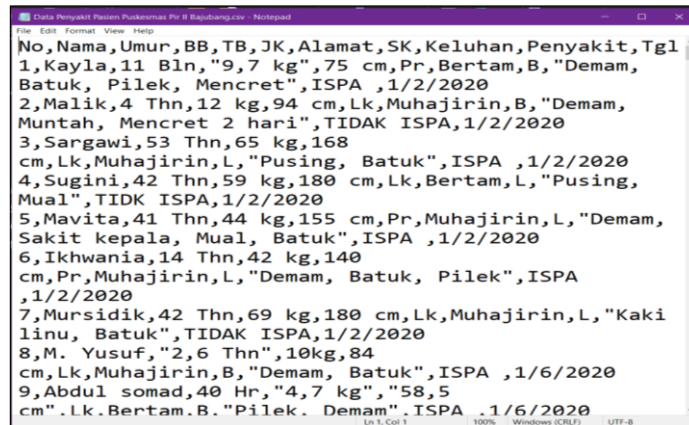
Data Penyakit Pasien Puskesmas Pir II Bajubang.csv - Notepad
File Edit Format View Help
No,Nama,Umur,BB,TB,JK,Alamat,SK,Keluhan,Penyakit,Tgl
1,Kayla,11 Bln,"9,7 kg",75 cm,Pr,Bertam,B,"Demam, Batuk, Pilek, Mencret",ISPA ,1/2/2020
2,Malik,4 Thn,12 kg,94 cm,Lk,Muhajirin,B,"Demam, Muntah, Mencret 2 hari",TIDAK ISPA,1/2/2020
3,Sargawi,53 Thn,65 kg,168 cm,Lk,Muhajirin,L,"Pusing, Batuk",ISPA ,1/2/2020
4,Sugini,42 Thn,59 kg,180 cm,Lk,Bertam,L,"Pusing, Mual",TIDK ISPA,1/2/2020
5,Mavita,41 Thn,44 kg,155 cm,Pr,Muhajirin,L,"Demam, Sakit kepala, Mual, Batuk",ISPA ,1/2/2020
6,Ikhwania,14 Thn,42 kg,140 cm,Pr,Muhajirin,L,"Demam, Batuk, Pilek",ISPA ,1/2/2020
7,Mursidik,42 Thn,69 kg,180 cm,Lk,Muhajirin,L,"Kaki linu, Batuk",TIDAK ISPA,1/2/2020
8,M. Yusuf,"2,6 Thn",10kg,84 cm,Lk,Muhajirin,B,"Demam, Batuk",ISPA ,1/6/2020
9,Abdul somad,40 Hr,"4,7 kg","58,5 cm",Lk,Bertam,B,"Pilek, Demam",ISPA ,1/6/2020
Ln 1, Col 1 100% Windows (CRLF) UTF-8